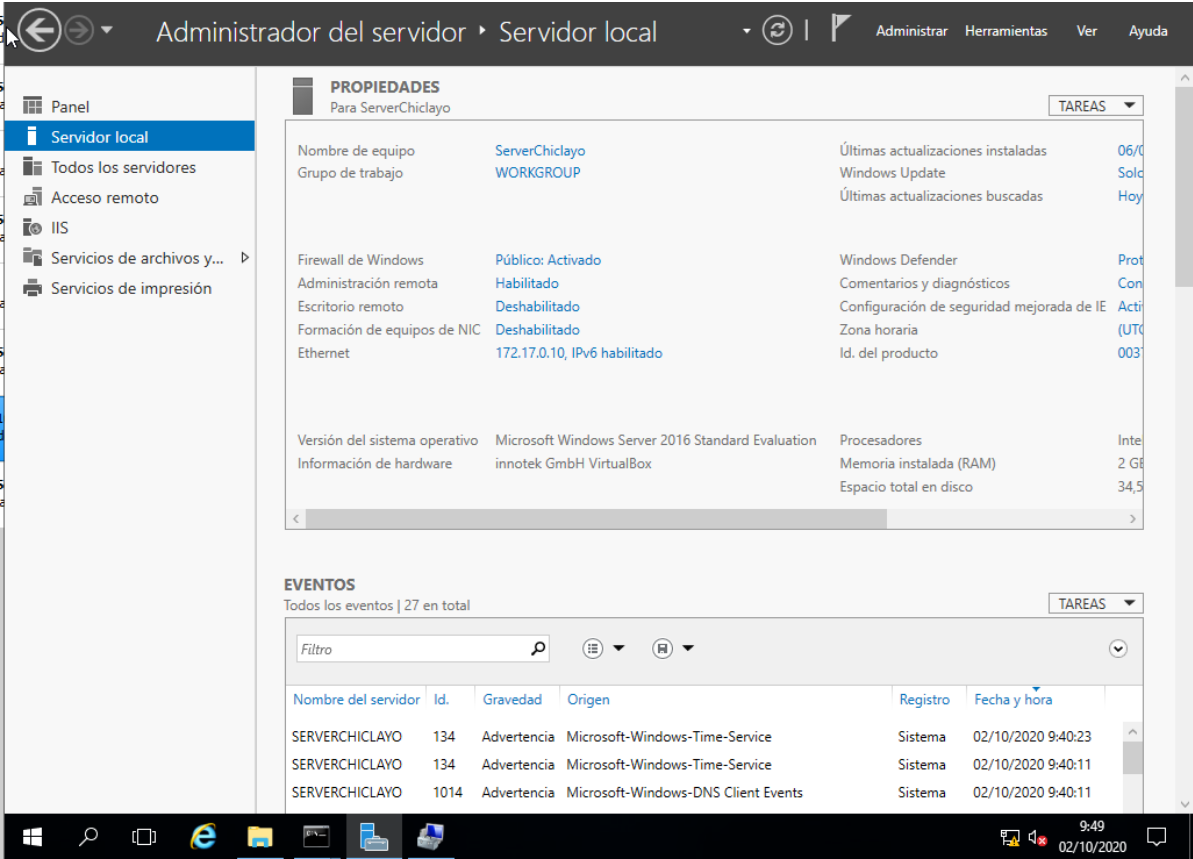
Administrador del servidor ▸ Servidor local

Administrar Herramientas Ver Ayuda

Panel
Servidor local
Todos los servidores
Acceso remoto
IIS
Servicios de archivos y...
Servicios de impresión

PROPIEDADES
Para ServerChiclayo

TAREAS

| | | | |
|---|---|---|---|
| Nombre de equipo | ServerChiclayo | Últimas actualizaciones instaladas | 06/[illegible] |
| Grupo de trabajo | WORKGROUP | Windows Update | Solo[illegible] |
| | | Últimas actualizaciones buscadas | Hoy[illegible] |
| Firewall de Windows | Público: Activado | Windows Defender | Prot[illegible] |
| Administración remota | Habilitado | Comentarios y diagnósticos | Con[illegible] |
| Escritorio remoto | Deshabilitado | Configuración de seguridad mejorada de IE | Acti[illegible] |
| Formación de equipos de NIC | Deshabilitado | Zona horaria | (UTC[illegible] |
| Ethernet | 172.17.0.10, IPv6 habilitado | Id. del producto | 003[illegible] |
| Versión del sistema operativo | Microsoft Windows Server 2016 Standard Evaluation | Procesadores | Inte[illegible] |
| Información de hardware | innotek GmbH VirtualBox | Memoria instalada (RAM) | 2 GB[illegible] |
| | | Espacio total en disco | 34,5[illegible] |

EVENTOS
Todos los eventos | 27 en total

TAREAS

Filtro

| Nombre del servidor | Id. | Gravedad | Origen | Registro | Fecha y hora |
|---|---|---|---|---|---|
| SERVERCHICLAYO | 134 | Advertencia | Microsoft-Windows-Time-Service | Sistema | 02/10/2020 9:40:23 |
| SERVERCHICLAYO | 134 | Advertencia | Microsoft-Windows-Time-Service | Sistema | 02/10/2020 9:40:11 |
| SERVERCHICLAYO | 1014 | Advertencia | Microsoft-Windows-DNS Client Events | Sistema | 02/10/2020 9:40:11 |

9:49
02/10/2020